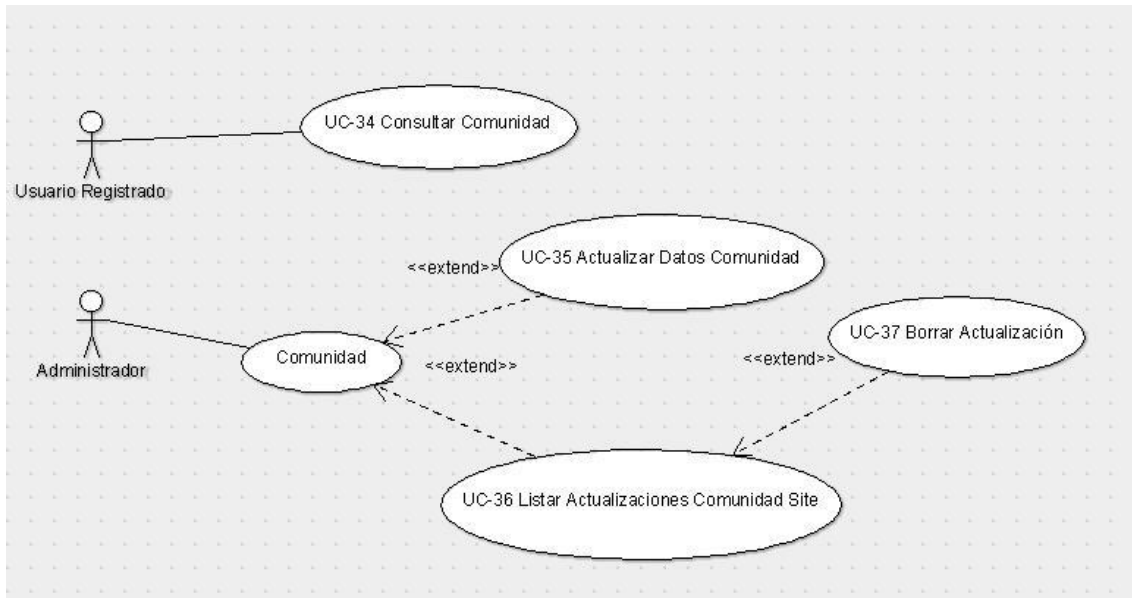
UC-34 Consultar Comunidad

Usuario Registrado

<<extend>>

UC-35 Actualizar Datos Comunidad

Administrador

Comunidad

<<extend>>

UC-37 Borrar Actualización

<<extend>>

UC-36 Listar Actualizaciones Comunidad Site